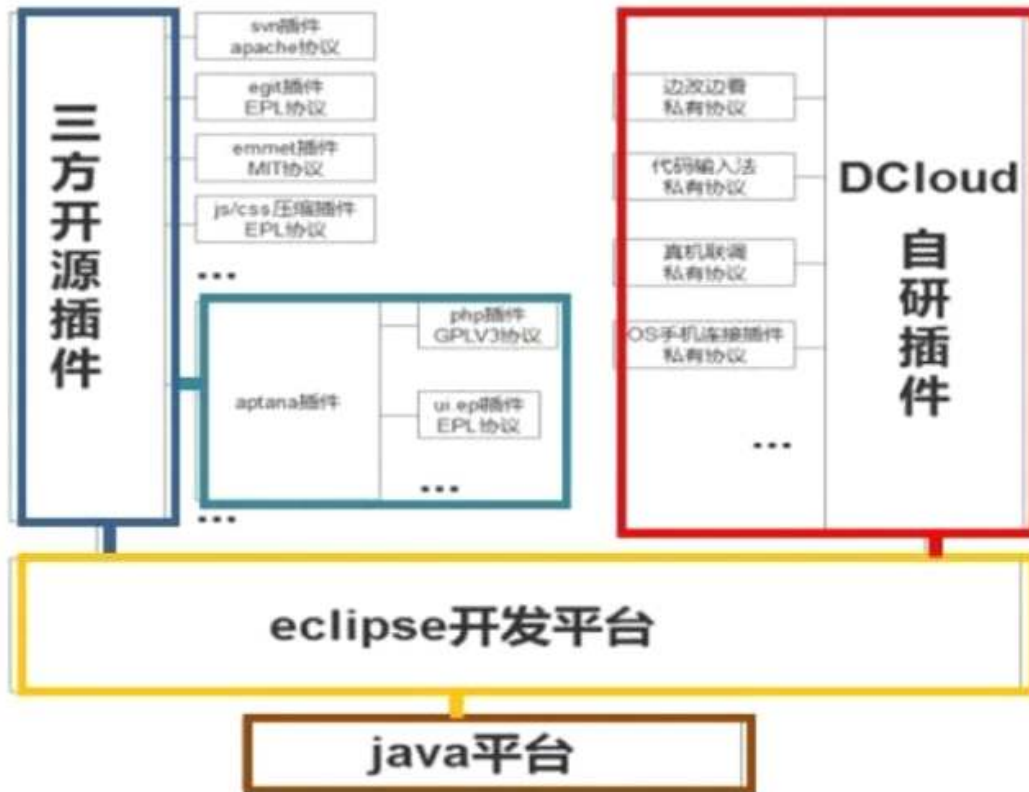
三方开源插件

svn插件
apache协议

egit插件
EPL协议

emmet插件
MIT协议

js/css压缩插件
EPL协议

...

aptana插件

php插件
GPLV3协议

ui.ep插件
EPL协议

...

...

边改边看
私有协议

代码输入法
私有协议

真机联调
私有协议

iOS手机连接插件
私有协议

...

DCloud
自研插件

eclipse开发平台

java平台